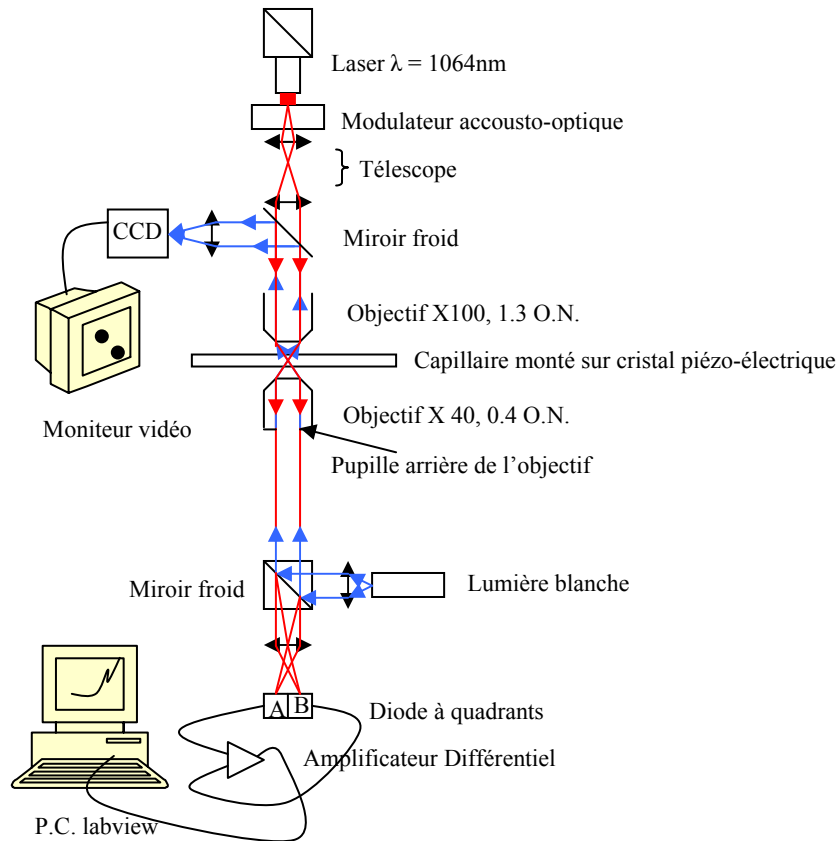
Laser $\lambda$ = 1064nm

Modulateur accousto-optique

Télescope

CCD

Miroir froid

Objectif X100, 1.3 O.N.

Capillaire monté sur cristal piézo-électrique

Objectif X 40, 0.4 O.N.

Moniteur vidéo

Pupille arrière de l'objectif

Miroir froid

Lumière blanche

A B

Diode à quadrants

Amplificateur Différentiel

P.C. labview